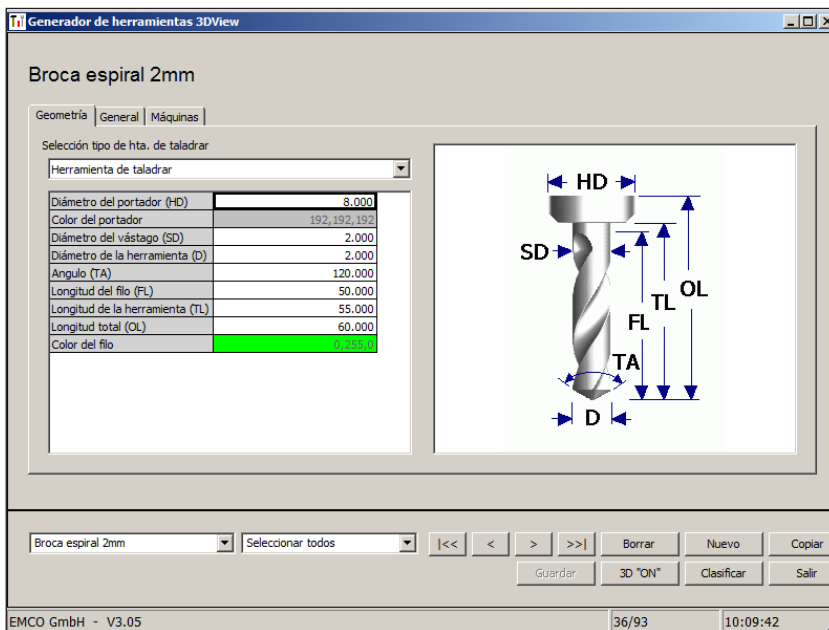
Generador de herramientas 3DView

Broca espiral 2mm

Geometría | General | Máquinas

Selección tipo de hta. de taladrar

Herramienta de taladrar

| | |
|---|---|
| Diámetro del portador (HD) | 8.000 |
| Color del portador | 192,192,192 |
| Diámetro del vástago (SD) | 2.000 |
| Diámetro de la herramienta (D) | 2.000 |
| Angulo (TA) | 120.000 |
| Longitud del filo (FL) | 50.000 |
| Longitud de la herramienta (TL) | 55.000 |
| Longitud total (OL) | 60.000 |
| Color del filo | 0,255,0 |

HD
SD
OL
TL
FL
TA
D

Broca espiral 2mm
Seleccionar todos
|<< < > >>|
Borrar
Nuevo
Copiar
Guardar
3D "ON"
Clasificar
Salir

EMCO GmbH - V3.05
36/93
10:09:42